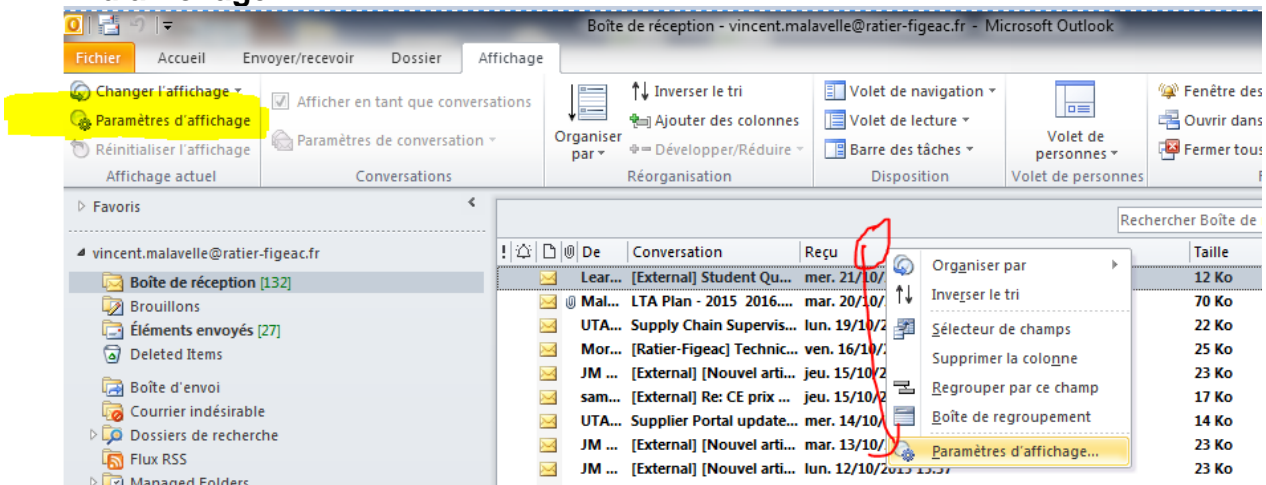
Boîte de réception - vincent.malavelle@ratier-figeac.fr - Microsoft Outlook

Fichier Accueil Envoyer/recevoir Dossier Affichage

Changer l'affichage
Paramètres d'affichage
Réinitialiser l'affichage
Affichage actuel

Afficher en tant que conversations
Paramètres de conversation
Conversations

Organiser par
Inverser le tri
Ajouter des colonnes
Développer/Réduire
Réorganisation

Volet de navigation
Volet de lecture
Barre des tâches
Disposition

Volet de personnes
Volet de personnes

Fenêtre des
Ouvrir dans
Fermer tous

Favoris

vincent.malavelle@ratier-figeac.fr
Boîte de réception [132]
Brouillons
Éléments envoyés [27]
Deleted Items
Boîte d'envoi
Courrier indésirable
Dossiers de recherche
Flux RSS
Managed Folders

Rechercher Boîte de

| De | Conversation | Reçu | Taille |
|---|---|---|---|
| Lear... | [External] Student Qu... | mer. 21/10/ | 12 Ko |
| Mal... | LTA Plan - 2015 2016... | mar. 20/10/ | 70 Ko |
| UTA... | Supply Chain Supervis... | lun. 19/10/ | 22 Ko |
| Mor... | [Ratier-Figeac] Technic... | ven. 16/10/ | 25 Ko |
| JM ... | [External] [Nouvel arti... | jeu. 15/10/ | 23 Ko |
| sam... | [External] Re: CE prix ... | jeu. 15/10/ | 17 Ko |
| UTA... | Supplier Portal update... | mer. 14/10/ | 14 Ko |
| JM ... | [External] [Nouvel arti... | mar. 13/10/ | 23 Ko |
| JM ... | [External] [Nouvel arti... | lun. 12/10/2015 15:37 | 23 Ko |

Organiser par
Inverser le tri
Sélecteur de champs
Supprimer la colonne
Regrouper par ce champ
Boîte de regroupement
Paramètres d'affichage...